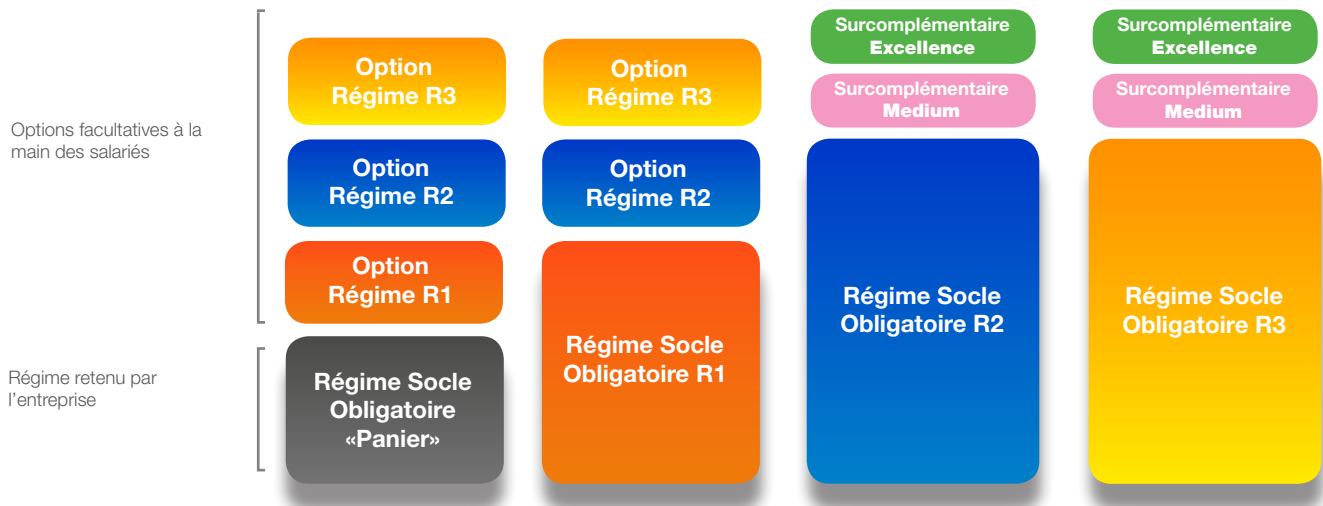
Options facultatives à la main des salariés

Régime retenu par l'entreprise

Option Régime R3

Option Régime R2

Option Régime R1

Régime Socle Obligatoire «Panier»

Option Régime R3

Option Régime R2

Régime Socle Obligatoire R1

Surcomplémentaire Excellence

Surcomplémentaire Medium

Régime Socle Obligatoire R2

Surcomplémentaire Excellence

Surcomplémentaire Medium

Régime Socle Obligatoire R3